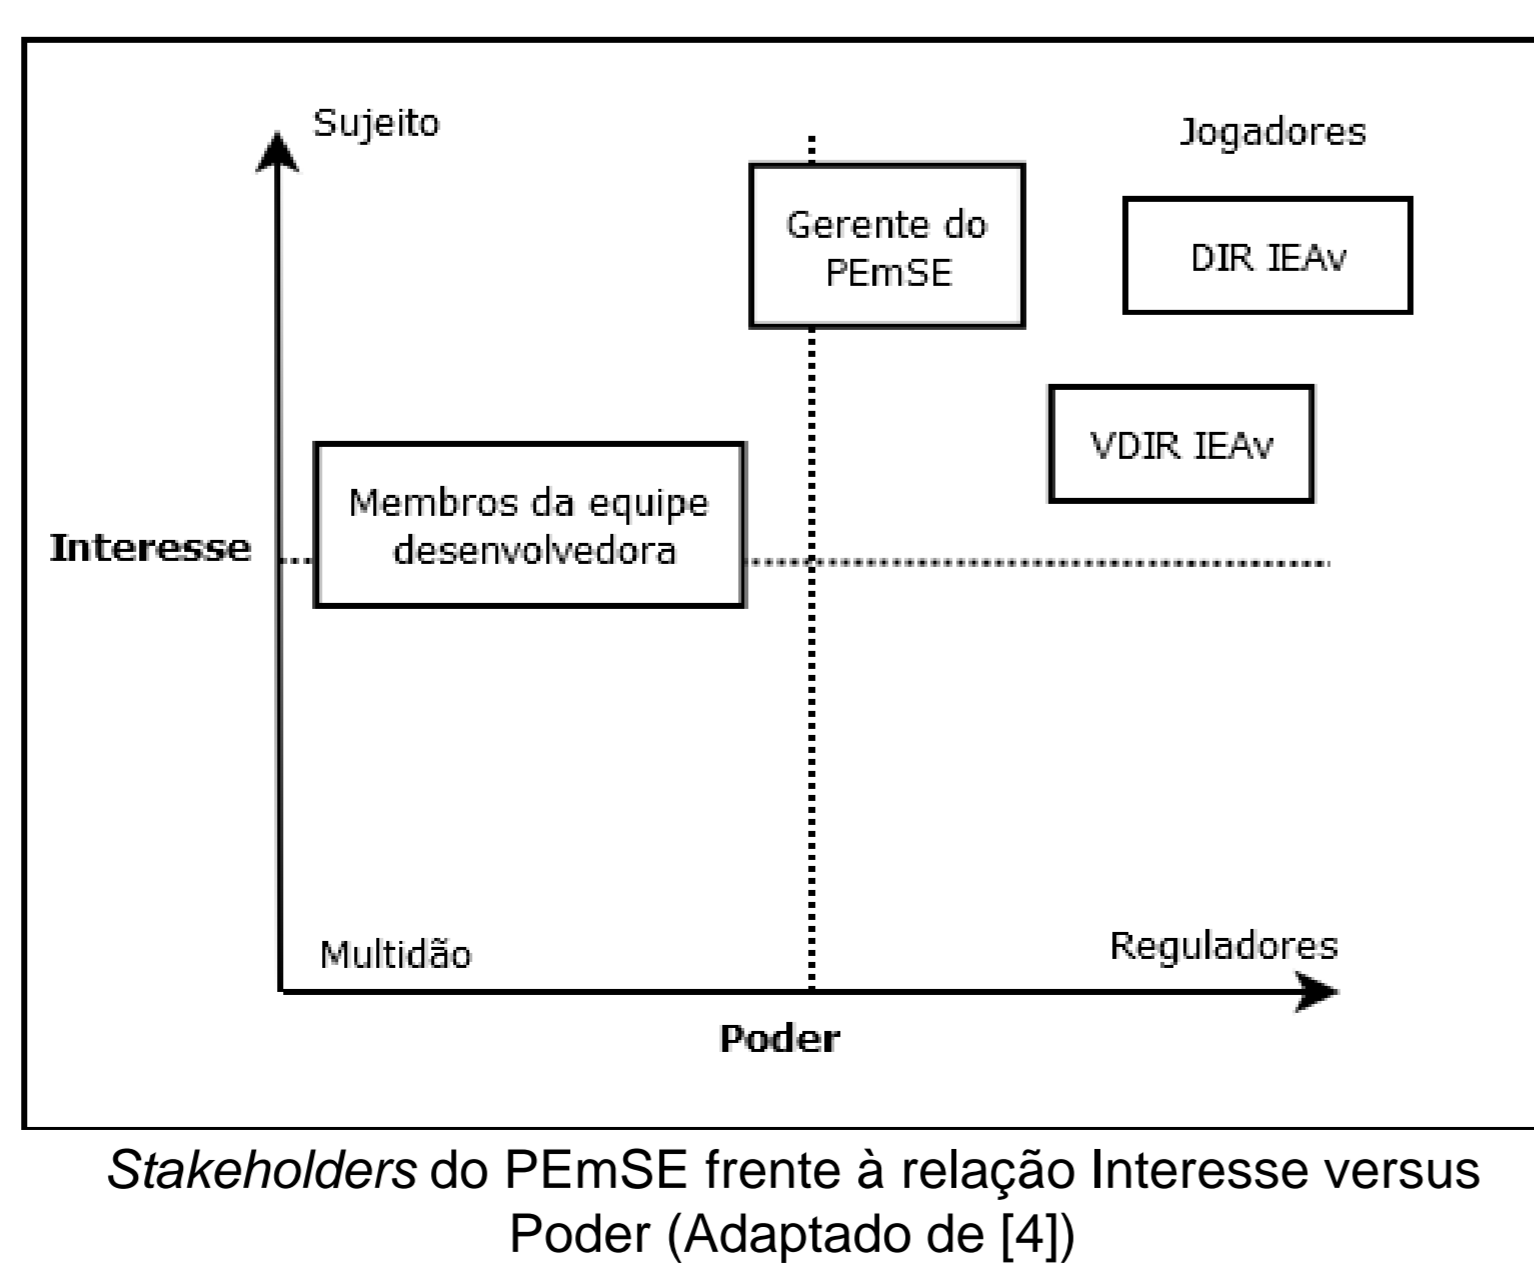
Sujeito

Jogadores

Gerente do PEmSE

DIR IEAv

VDIR IEAv

Interesse

Membros da equipe desenvolvedora

Multidão

Reguladores

Poder

Stakeholders do PEmSE frente à relação Interesse versus Poder (Adaptado de [4])